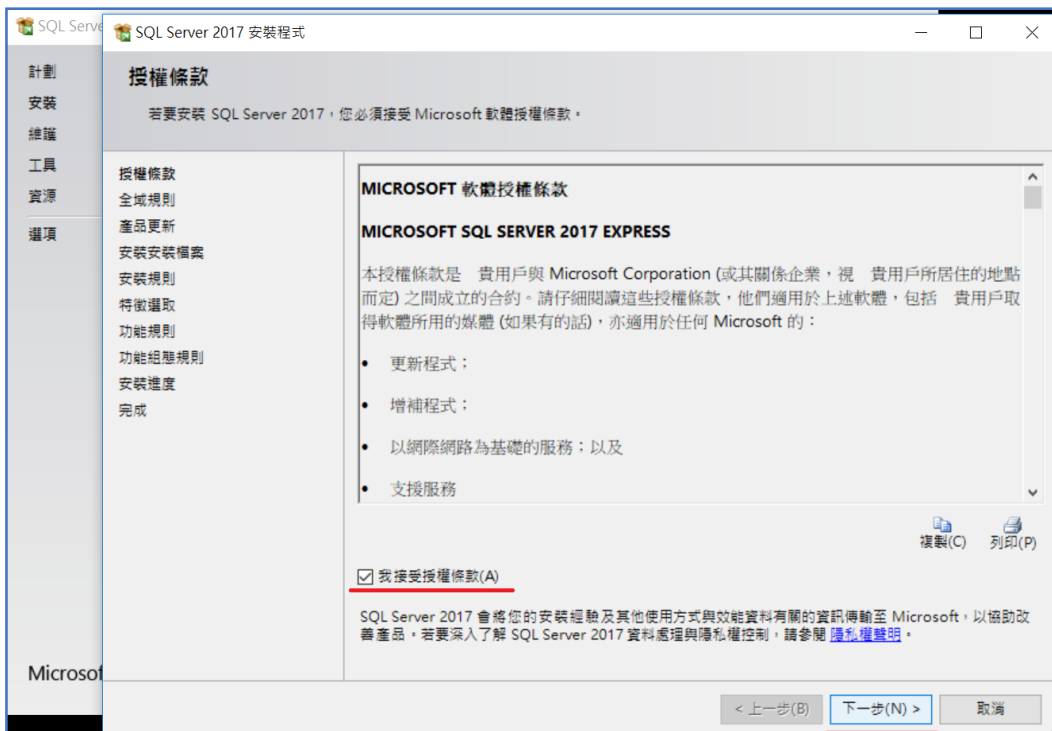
SQL Serve

計劃
安裝
維護
工具
資源
選項

Microsof

SQL Server 2017 安裝程式

授權條款

若要安裝 SQL Server 2017，您必須接受 Microsoft 軟體授權條款。

授權條款
全域規則
產品更新
安裝安裝檔案
安裝規則
特徵選取
功能規則
功能組態規則
安裝進度
完成

MICROSOFT 軟體授權條款

MICROSOFT SQL SERVER 2017 EXPRESS

本授權條款是 貴用戶與 Microsoft Corporation (或其關係企業，視 貴用戶所居住的地點而定) 之間成立的合約。請仔細閱讀這些授權條款，他們適用於上述軟體，包括 貴用戶取得軟體所用的媒體 (如果有的話)，亦適用於任何 Microsoft 的：

• 更新程式；

• 增補程式；

• 以網際網路為基礎的服務；以及

• 支援服務

複製(C) 列印(P)

我接受授權條款(A)

SQL Server 2017 會將您的安裝經驗及其他使用方式與效能資料有關的資訊傳輸至 Microsoft，以協助改善產品。若要深入了解 SQL Server 2017 資料處理與隱私權控制，請參閱 隱私權聲明。

< 上一步(B) 下一步(N) > 取消